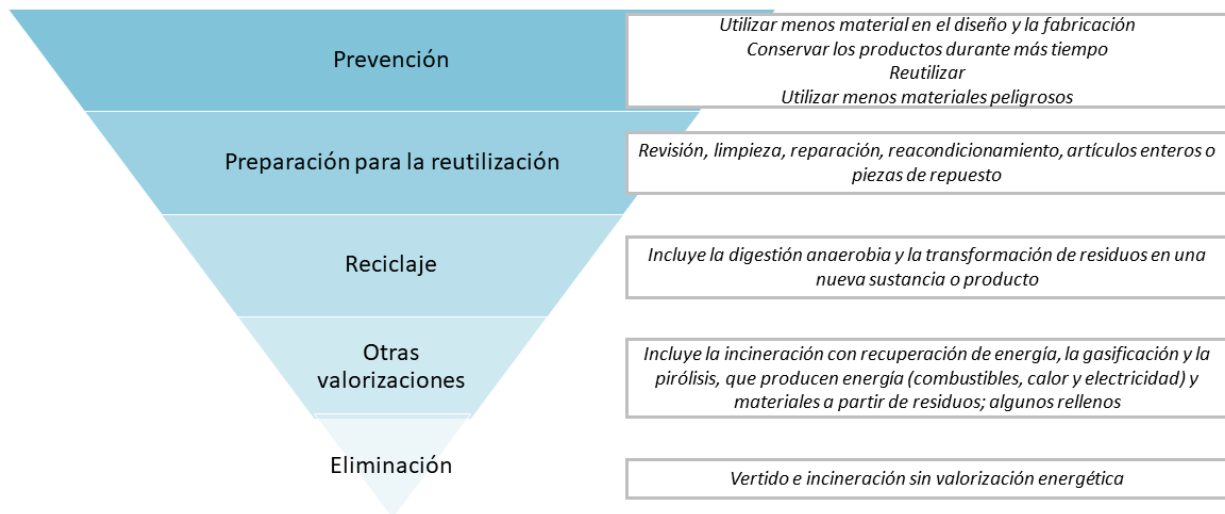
Prevención

Utilizar menos material en el diseño y la fabricación
Conservar los productos durante más tiempo
Reutilizar
Utilizar menos materiales peligrosos

Preparación para la reutilización

Revisión, limpieza, reparación, reacondicionamiento, artículos enteros o piezas de repuesto

Reciclaje

Incluye la digestión anaerobia y la transformación de residuos en una nueva sustancia o producto

Otras valorizaciones

Incluye la incineración con recuperación de energía, la gasificación y la pirólisis, que producen energía (combustibles, calor y electricidad) y materiales a partir de residuos; algunos rellenos

Eliminación

Vertido e incineración sin valorización energética